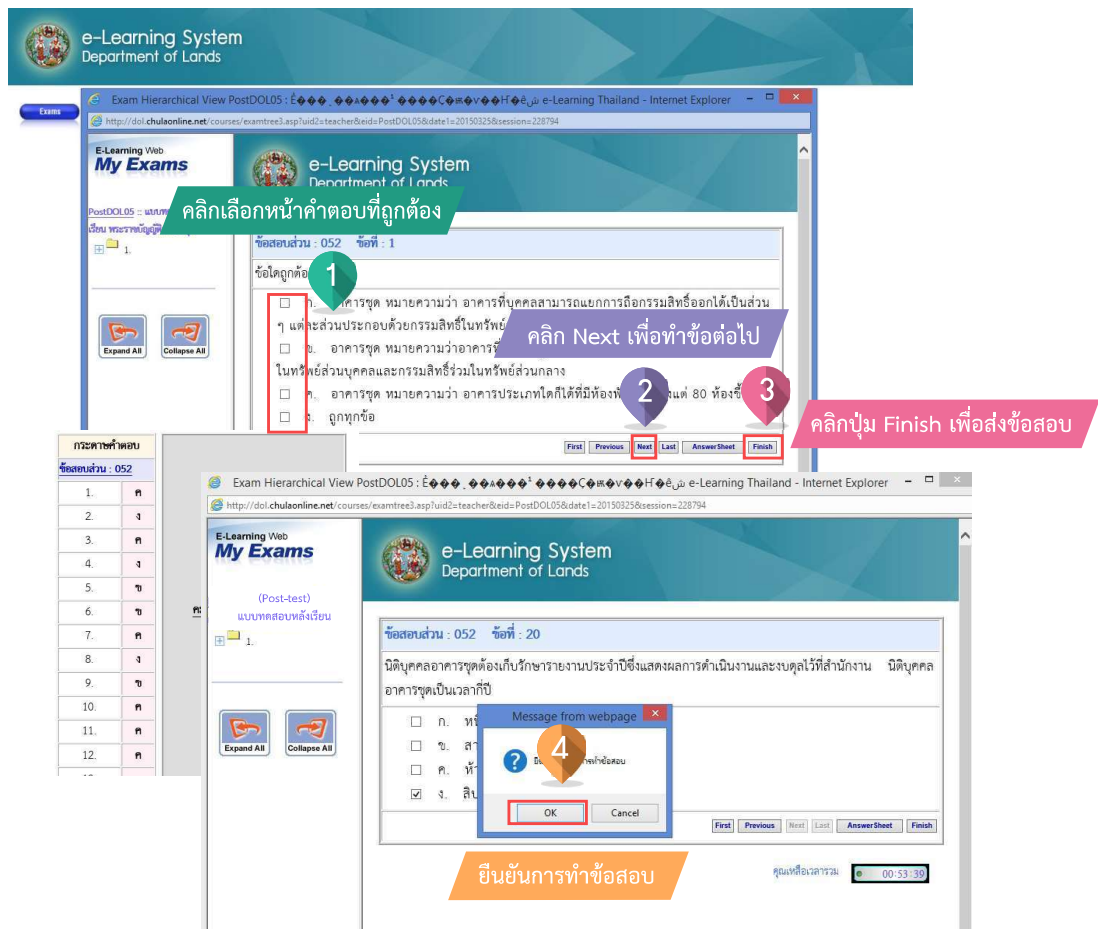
e-Learning System
Department of Lands

Exams

Exam Hierarchical View PostDOL05 : É��� ¸��ʌ���¹ ����Ç�¤�ѵ��Ĥ�ê ش e-Learning Thailand - Internet Explorer

http://dol.chulaonline.net/courses/examtree3.asp?uid2=teacher&eid=PostDOL05&date1=20150325&session=228794

E-Learning Web
My Exams

e-Learning System
Department of Lands

คลิกเลือกหน้าคำตอบที่ถูกต้อง

PostDOL05 :: แบบท
เรียน พระราชบัญญัติ

1.

ข้อสอบส่วน : 052 ข้อที่ : 1

ข้อใดถูกต้อ

1

ก. อาคารชุด หมายความว่า อาคารที่บุคคลสามารถแยกการถือกรรมสิทธิ์ออกได้เป็นส่วน ๆ แต่ละส่วนประกอบด้วยกรรมสิทธิ์ในทรัพย์

คลิก Next เพื่อทำข้อต่อไป

ข. อาคารชุด หมายความว่าอาคาร

ในทรัพย์ส่วนบุคคลและกรรมสิทธิ์ร่วมในทรัพย์ส่วนกลาง

ค. อาคารชุด หมายความว่า อาคารประเภทใดก็ได้ที่มีห้องพั แต่ 80 ห้องขึ้

ง. ถูกทุกข้อ

2

3

คลิกปุ่ม Finish เพื่อส่งข้อสอบ

Expand All
Collapse All

First Previous Next Last AnswerSheet Finish

กระดาษคำตอบ
ข้อสอบส่วน : 052

| | |
|---|---|
| 1. | ค |
| 2. | ง |
| 3. | ค |
| 4. | ง |
| 5. | ข |
| 6. | ข |
| 7. | ค |
| 8. | ง |
| 9. | ข |
| 10. | ค |
| 11. | ค |
| 12. | ค |

Exam Hierarchical View PostDOL05 : É��� ¸��ʌ���¹ ����Ç�¤�ѵ��Ĥ�ê ش e-Learning Thailand - Internet Explorer

http://dol.chulaonline.net/courses/examtree3.asp?uid2=teacher&eid=PostDOL05&date1=20150325&session=228794

E-Learning Web
My Exams

(Post-test)
แบบทดสอบหลังเรียน

1.

e-Learning System
Department of Lands

ข้อสอบส่วน : 052 ข้อที่ : 20

นิติบุคคลอาคารชุดต้องเก็บรักษารายงานประจำปีซึ่งแสดงผลการดำเนินงานและงบดุลไว้ที่สำนักงาน นิติบุคคลอาคารชุดเป็นเวลากี่ปี

ก. ห
ข. สา
ค. ห้
ง. สิบ

Message from webpage

4

ยื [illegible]การทำข้อสอบ

OK Cancel

Expand All
Collapse All

First Previous Next Last AnswerSheet Finish

ยืนยันการทำข้อสอบ

คุณเหลือเวลารวม 00:53:39